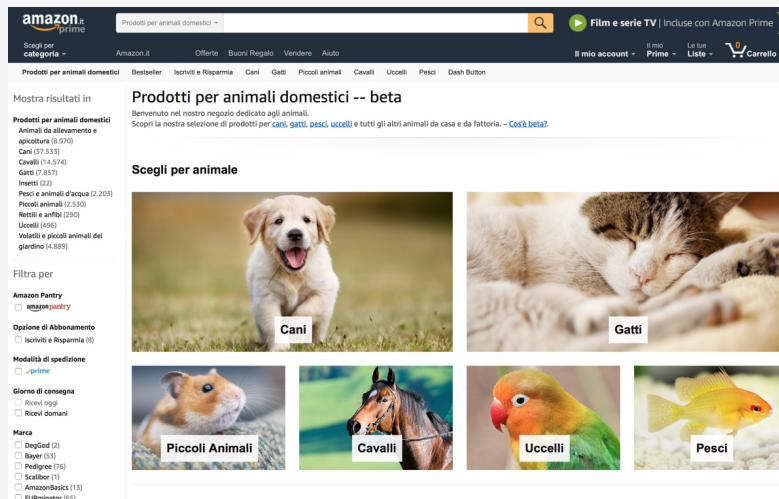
amazon.it prime

Prodotti per animali domestici

Film e serie TV | Incluse con Amazon Prime

Scegli per categoria

Amazon.it

Offerte Buoni Regalo Vendere Aiuto

Il mio account

Il mio Prime

Le tue Liste

0 Carrello

Prodotti per animali domestici Bestseller Iscriviti e Risparmia Cani Gatti Piccoli animali Cavalli Uccelli Pesci Dash Button

Mostra risultati in

Prodotti per animali domestici
Animali da allevamento e apicoltura (8.970)
Cani (37.533)
Cavalli (14.574)
Gatti (7.857)
Insetti (22)
Pesci e animali d'acqua (2.203)
Piccoli animali (2.530)
Rettili e anfibi (290)
Uccelli (496)
Volatili e piccoli animali del giardino (4.889)

Filtra per

Amazon Pantry
amazonpantry

Opzione di Abbonamento
Iscriviti e Risparmia (8)

Modalità di spedizione
prime

Giorno di consegna
Ricevi oggi
Ricevi domani

Marca
DegGod (2)
Bayer (53)
Pedigree (76)
Scalibor (1)
AmazonBasics (13)
FURminator (65)

Prodotti per animali domestici -- beta

Benvenuto nel nostro negozio dedicato agli animali.
Scopri la nostra selezione di prodotti per cani, gatti, pesci, uccelli e tutti gli altri animali da casa e da fattoria. – Cos'è beta?.

Scegli per animale

Cani

Gatti

Piccoli Animali

Cavalli

Uccelli

Pesci